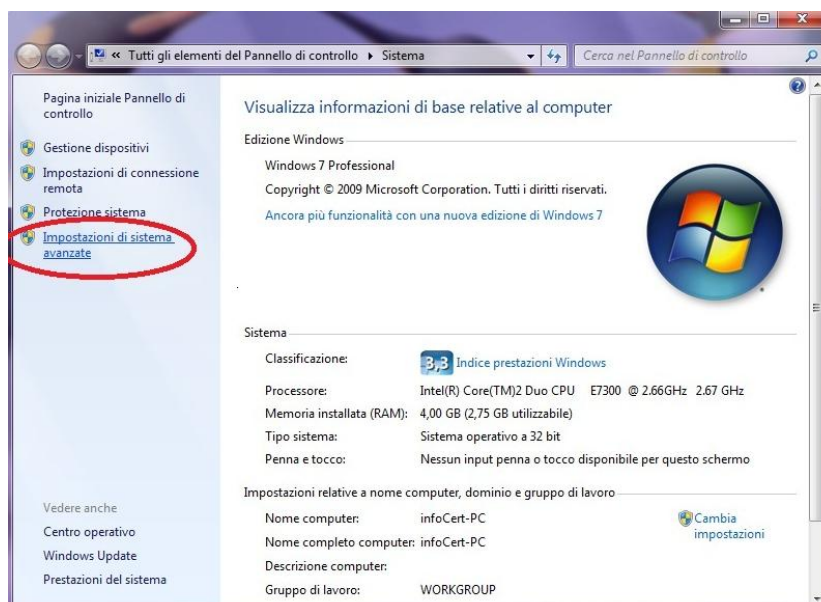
« Tutti gli elementi del Pannello di controllo ▸ Sistema

Cerca nel Pannello di controllo

Pagina iniziale Pannello di controllo

Gestione dispositivi

Impostazioni di connessione remota

Protezione sistema

Impostazioni di sistema avanzate

Visualizza informazioni di base relative al computer

Edizione Windows

Windows 7 Professional

Copyright © 2009 Microsoft Corporation. Tutti i diritti riservati.

Ancora più funzionalità con una nuova edizione di Windows 7

Sistema

| Classificazione: | 3,3 Indice prestazioni Windows |
|---|---|
| Processore: | Intel(R) Core(TM)2 Duo CPU E7300 @ 2.66GHz 2.67 GHz |
| Memoria installata (RAM): | 4,00 GB (2,75 GB utilizzabile) |
| Tipo sistema: | Sistema operativo a 32 bit |
| Penna e tocco: | Nessun input penna o tocco disponibile per questo schermo |

Impostazioni relative a nome computer, dominio e gruppo di lavoro

| Nome computer: | infoCert-PC |
|---|---|
| Nome completo computer: | infoCert-PC |
| Descrizione computer: | |
| Gruppo di lavoro: | WORKGROUP |

Cambia impostazioni

Vedere anche

Centro operativo

Windows Update

Prestazioni del sistema